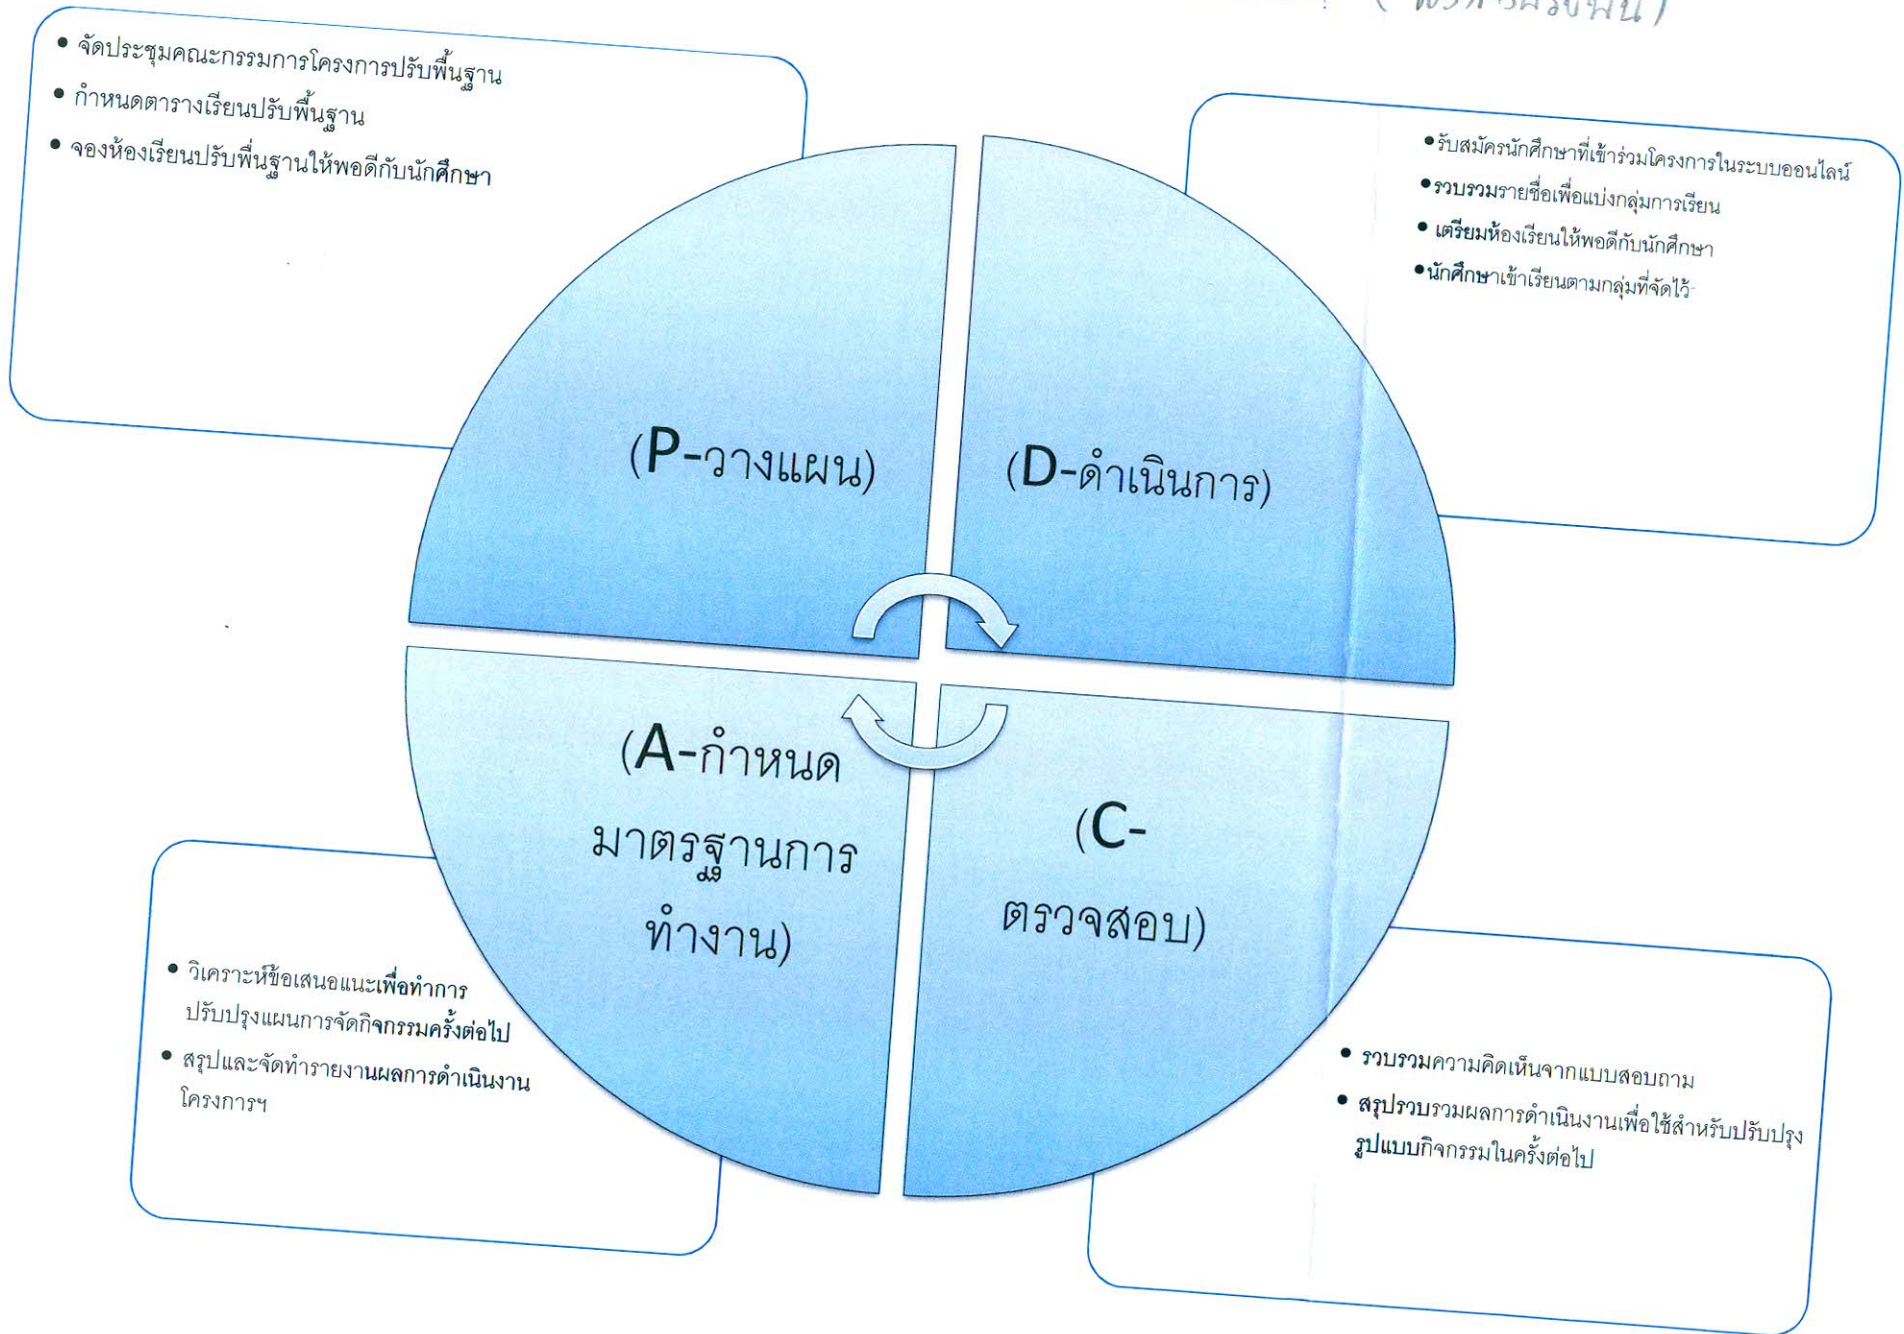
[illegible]

• จัดประชุมคณะกรรมการโครงการปรับพื้นฐาน
• กำหนดตารางเรียนปรับพื้นฐาน
• จองห้องเรียนปรับพื้นฐานให้พอดีกับนักศึกษา

• รับสมัครนักศึกษาที่เข้าร่วมโครงการในระบบออนไลน์
• รวบรวมรายชื่อเพื่อแบ่งกลุ่มการเรียน
• เตรียมห้องเรียนให้พอดีกับนักศึกษา
• นักศึกษาเข้าเรียนตามกลุ่มที่จัดไว้

(P-วางแผน)

(D-ดำเนินการ)

(A-กำหนดมาตรฐานการทำงาน)

(C-ตรวจสอบ)

• วิเคราะห์ข้อเสนอแนะเพื่อทำการปรับปรุงแผนการจัดกิจกรรมครั้งต่อไป
• สรุปและจัดทำรายงานผลการดำเนินงานโครงการฯ

• รวบรวมความคิดเห็นจากแบบสอบถาม
• สรุปรวบรวมผลการดำเนินงานเพื่อใช้สำหรับปรับปรุงรูปแบบกิจกรรมในครั้งต่อไป